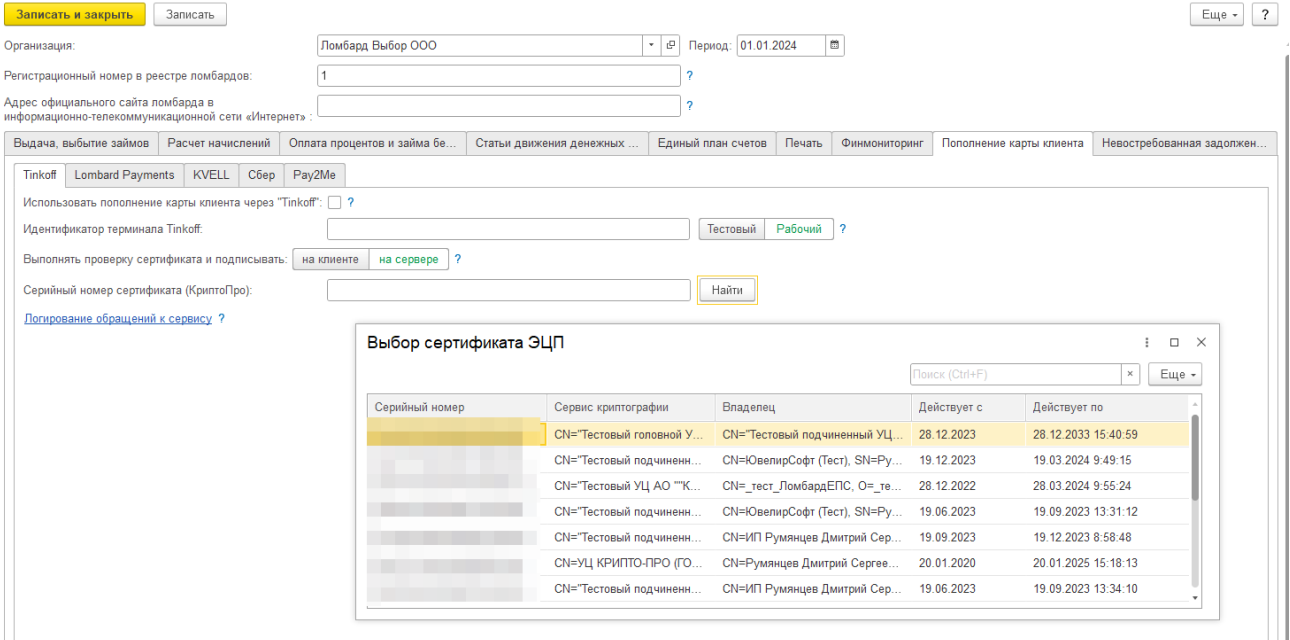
Записать и закрыть Записать Еще ?

Организация: Ломбард Выбор ООО Период: 01.01.2024

Регистрационный номер в реестре ломбардов: 1 ?

Адрес официального сайта ломбарда в информационно-телекоммуникационной сети «Интернет» : ?

Выдача, выбытие займов | Расчет начислений | Оплата процентов и займа бе... | Статьи движения денежных ... | Единый план счетов | Печать | Финмониторинг | Пополнение карты клиента | Невостребованная задолжен...

Tinkoff | Lombard Payments | KVELL | Сбер | Pay2Me

Использовать пополнение карты клиента через "Tinkoff": ?

Идентификатор терминала Tinkoff: Тестовый Рабочий ?

Выполнять проверку сертификата и подписывать: на клиенте на сервере ?

Серийный номер сертификата (КриптоПро): Найти

Логирование обращений к сервису ?

Выбор сертификата ЭЦП

Поиск (Ctrl+F) × Еще

| Серийный номер | Сервис криптографии | Владелец | Действует с | Действует по |
|---|---|---|---|---|
| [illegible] | CN="Тестовый головной У... | CN="Тестовый подчиненный УЦ... | 28.12.2023 | 28.12.2033 15:40:59 |
| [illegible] | CN="Тестовый подчиненн... | CN=ЮвелирСофт (Тест), SN=Ру... | 19.12.2023 | 19.03.2024 9:49:15 |
| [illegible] | CN="Тестовый УЦ АО ""К... | CN=_тест_ЛомбардЕПС, O=_те... | 28.12.2022 | 28.03.2024 9:55:24 |
| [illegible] | CN="Тестовый подчиненн... | CN=ЮвелирСофт (Тест), SN=Ру... | 19.06.2023 | 19.09.2023 13:31:12 |
| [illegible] | CN="Тестовый подчиненн... | CN=ИП Румянцев Дмитрий Сер... | 19.09.2023 | 19.12.2023 8:58:48 |
| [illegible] | CN=УЦ КРИПТО-ПРО (ГО... | CN=Румянцев Дмитрий Сергее... | 20.01.2020 | 20.01.2025 15:18:13 |
| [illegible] | CN="Тестовый подчиненн... | CN=ИП Румянцев Дмитрий Сер... | 19.06.2023 | 19.09.2023 13:34:10 |